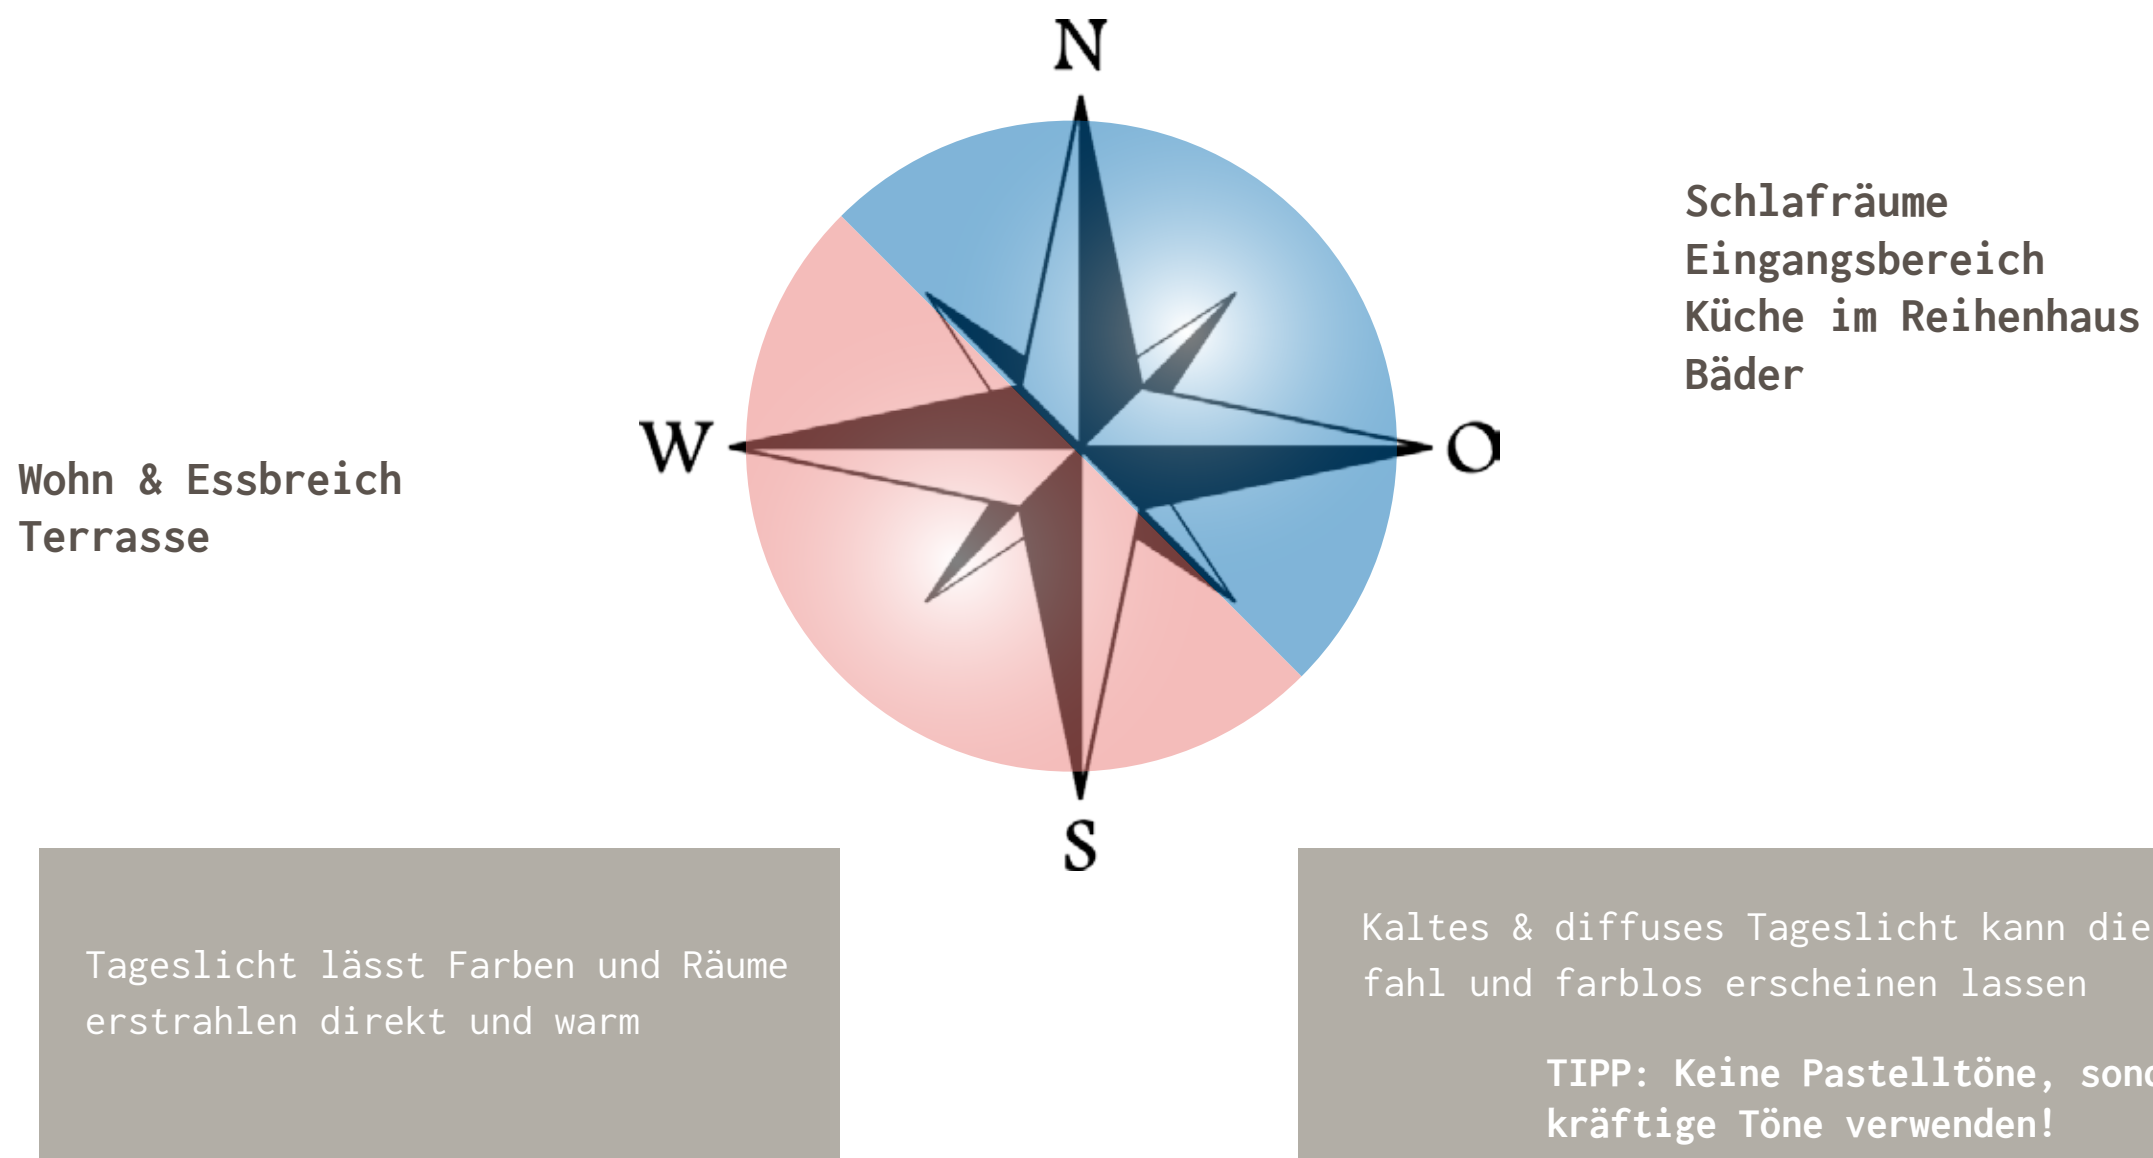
N

W

O

S

Schlafräume
Eingangsbereich
Küche im Reihenhaus
Bäder

Wohn & Essbreich
Terrasse

Tageslicht lässt Farben und Räume erstrahlen direkt und warm

Kaltes & diffuses Tageslicht kann die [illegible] fahl und farblos erscheinen lassen

TIPP: Keine Pastelltöne, son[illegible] kräftige Töne verwenden!